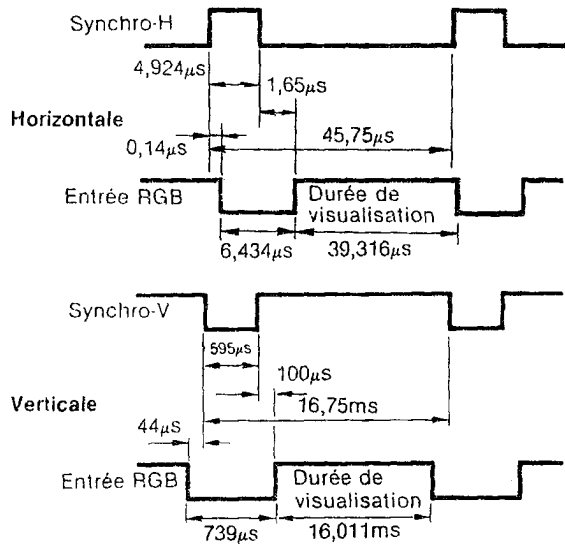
Synchro-H

4,924$\mu$s

1,65$\mu$s

Horizontale

45,75$\mu$s

0,14$\mu$s

Entrée RGB

Durée de visualisation

6,434$\mu$s

39,316$\mu$s

Synchro-V

595$\mu$s

100$\mu$s

Verticale

16,75ms

44$\mu$S

Entrée RGB

Durée de visualisation

739$\mu$s

16,011ms